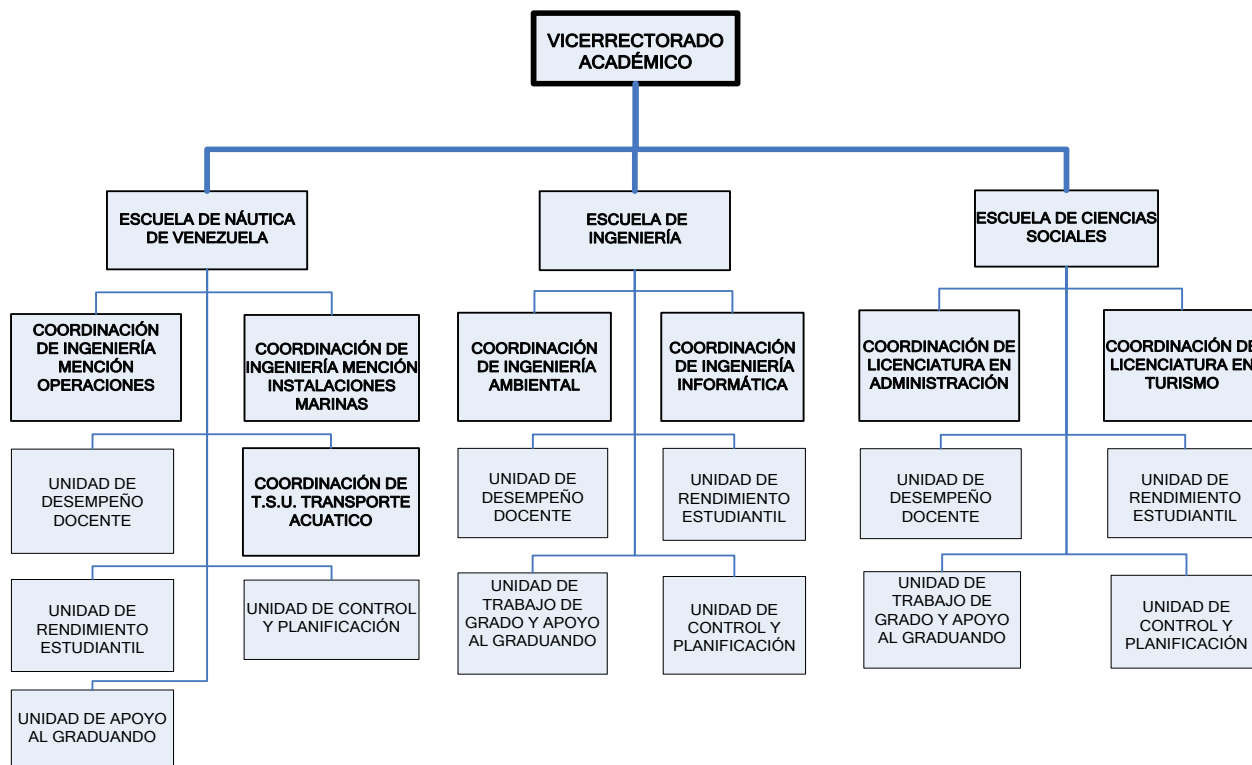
VICERRECTORADO ACADÉMICO

ESCUELA DE NÁUTICA DE VENEZUELA

ESCUELA DE INGENIERÍA

ESCUELA DE CIENCIAS SOCIALES

COORDINACIÓN DE INGENIERÍA MENCIÓN OPERACIONES

COORDINACIÓN DE INGENIERÍA MENCIÓN INSTALACIONES MARINAS

UNIDAD DE DESEMPEÑO DOCENTE

COORDINACIÓN DE T.S.U. TRANSPORTE ACUATICO

UNIDAD DE RENDIMIENTO ESTUDIANTIL

UNIDAD DE CONTROL Y PLANIFICACIÓN

UNIDAD DE APOYO AL GRADUANDO

COORDINACIÓN DE INGENIERÍA AMBIENTAL

COORDINACIÓN DE INGENIERÍA INFORMÁTICA

UNIDAD DE DESEMPEÑO DOCENTE

UNIDAD DE RENDIMIENTO ESTUDIANTIL

UNIDAD DE TRABAJO DE GRADO Y APOYO AL GRADUANDO

UNIDAD DE CONTROL Y PLANIFICACIÓN

COORDINACIÓN DE LICENCIATURA EN ADMINISTRACIÓN

COORDINACIÓN DE LICENCIATURA EN TURISMO

UNIDAD DE DESEMPEÑO DOCENTE

UNIDAD DE RENDIMIENTO ESTUDIANTIL

UNIDAD DE TRABAJO DE GRADO Y APOYO AL GRADUANDO

UNIDAD DE CONTROL Y PLANIFICACIÓN